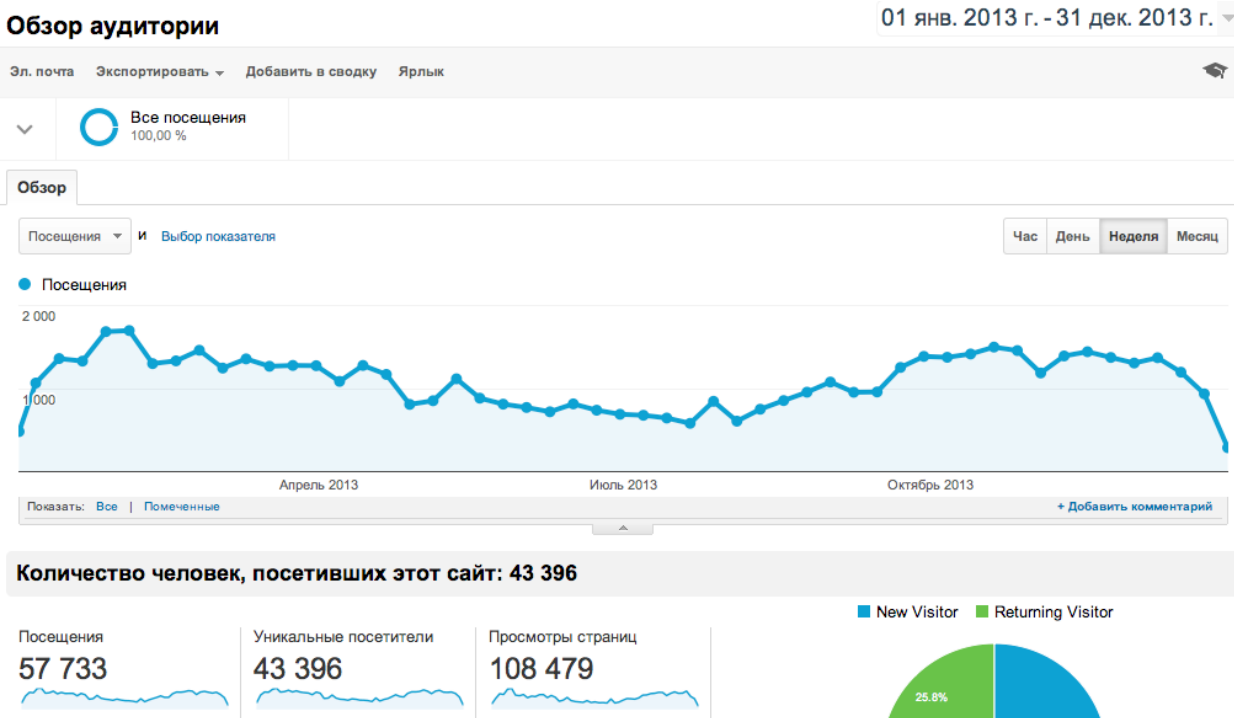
Обзор аудитории

01 янв. 2013 г. - 31 дек. 2013 г.

Эл. почта Экспортировать Добавить в сводку Ярлык

Все посещения
100,00 %

Обзор

Посещения и Выбор показателя

Час День Неделя Месяц

Посещения

2 000

1 000

Апрель 2013 Июль 2013 Октябрь 2013

Показать: Все | Помеченные

+ Добавить комментарий

Количество человек, посетивших этот сайт: 43 396

New Visitor Returning Visitor

Посещения
57 733

Уникальные посетители
43 396

Просмотры страниц
108 479

25.8%